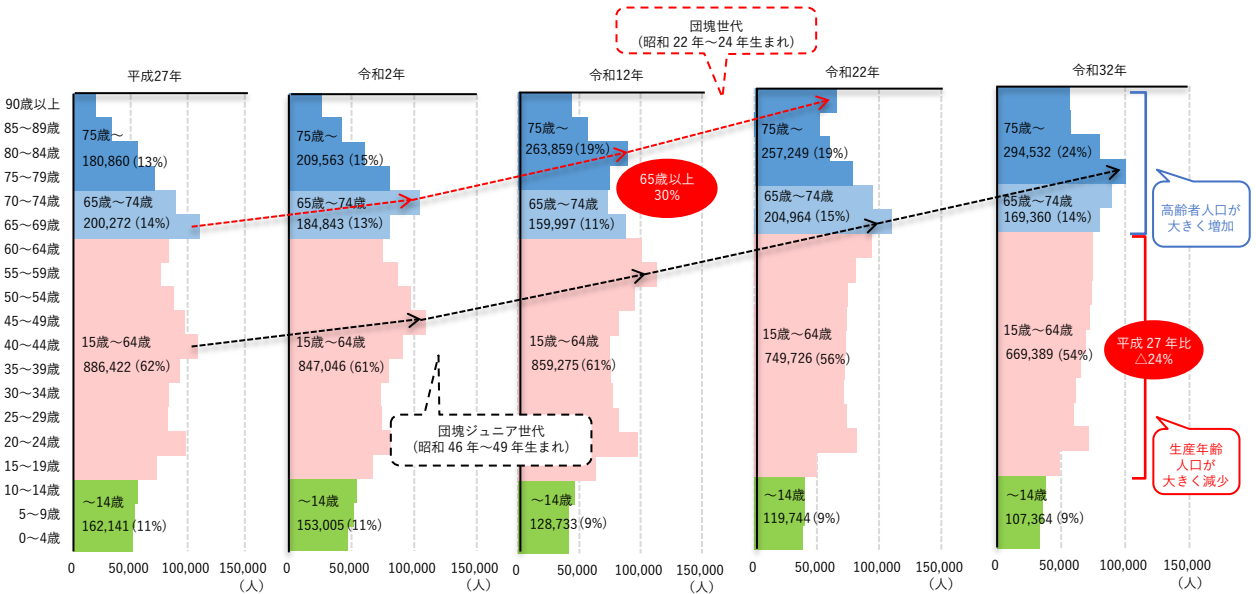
団塊世代
(昭和 22 年～24 年生まれ)

平成27年

令和2年

令和12年

令和22年

令和32年

90歳以上
85～89歳
80～84歳
75～79歳
70～74歳
65～69歳
60～64歳
55～59歳
50～54歳
45～49歳
40～44歳
35～39歳
30～34歳
25～29歳
20～24歳
15～19歳
10～14歳
5～9歳
0～4歳

75歳～
180,860 (13%)
65歳～74歳
200,272 (14%)
15歳～64歳
886,422 (62%)
～14歳
162,141 (11%)

75歳～
209,563 (15%)
65歳～74歳
184,843 (13%)
15歳～64歳
847,046 (61%)
～14歳
153,005 (11%)

75歳～
263,859 (19%)
65歳～74歳
159,997 (11%)
15歳～64歳
859,275 (61%)
～14歳
128,733 (9%)

65歳以上
30%

75歳～
257,249 (19%)
65歳～74歳
204,964 (15%)
15歳～64歳
749,726 (56%)
～14歳
119,744 (9%)

75歳～
294,532 (24%)
65歳～74歳
169,360 (14%)
15歳～64歳
669,389 (54%)
～14歳
107,364 (9%)

高齢者人口が大きく増加

平成 27 年比
△24%

生産年齢人口が大きく減少

団塊ジュニア世代
(昭和 46 年～49 年生まれ)

0 50,000 100,000 150,000 (人)
0 50,000 100,000 150,000 (人)
0 50,000 100,000 150,000 (人)
0 50,000 100,000 150,000 (人)
0 50,000 100,000 150,000 (人)